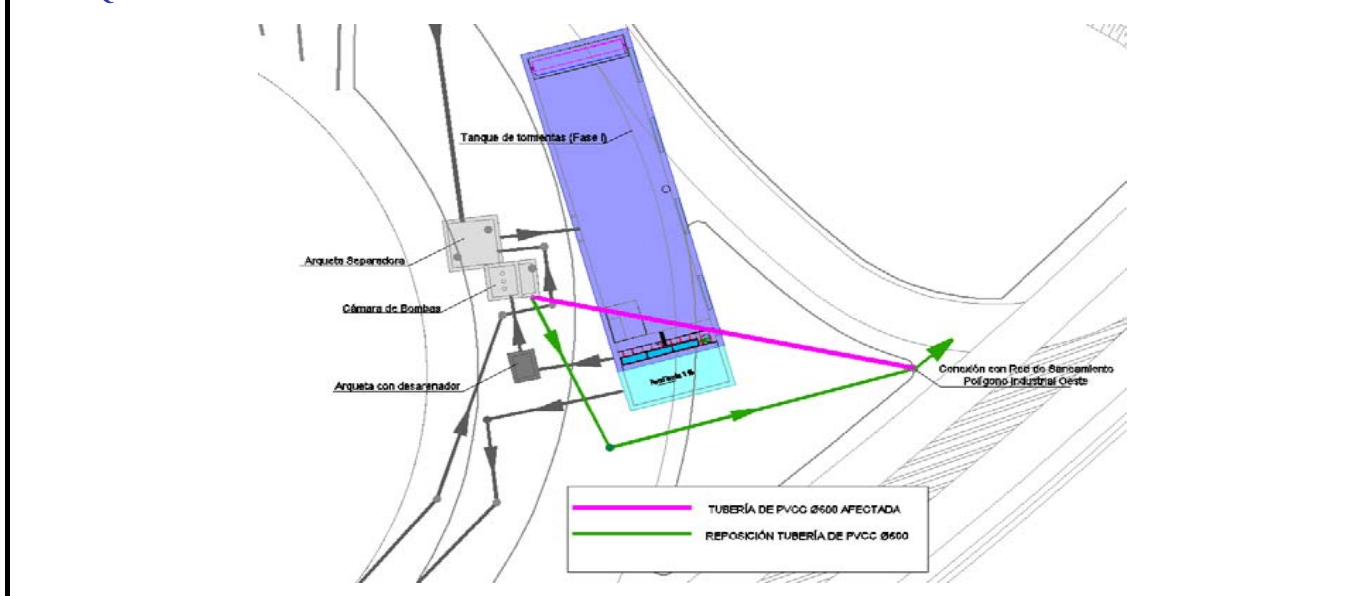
Tanque de tormentas (Fase I)

Arqueta Separadora

Cámara de Bombos

Arqueta con desarenador

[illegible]

Conexión con Red de Saneamiento
Polígono Industrial Oeste

TUBERÍA DE PVCC Ø600 AFECTADA

REPOSICIÓN TUBERÍA DE PVCC Ø600